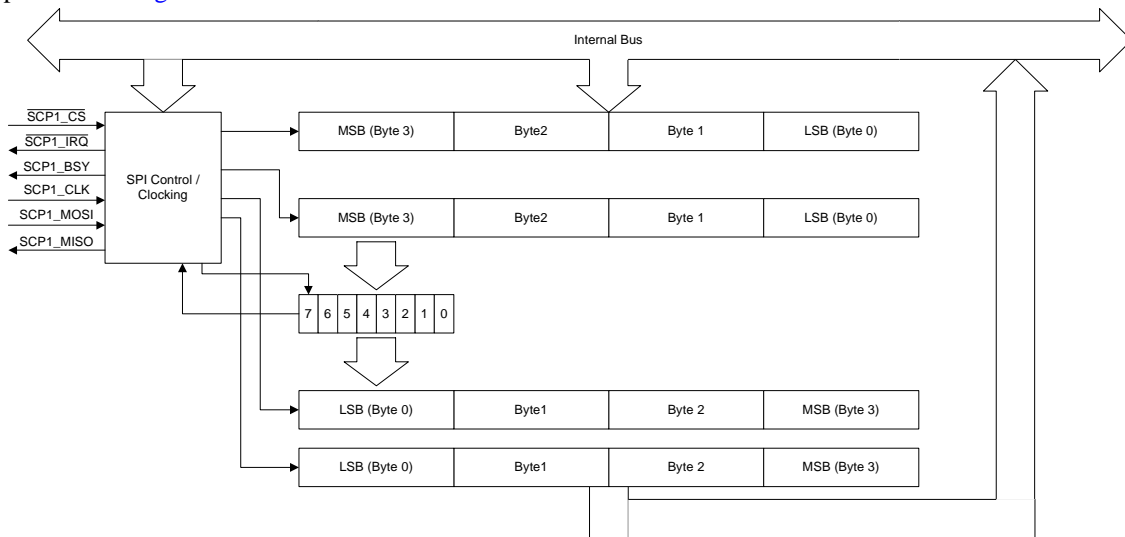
Internal Bus

$\overline{SCP1\_CS}$
$\overline{SCP1\_IRQ}$
SCP1_BSY
SCP1_CLK
SCP1_MOSI
SCP1_MISO

SPI Control / Clocking

| MSB (Byte 3) | Byte2 | Byte 1 | LSB (Byte 0) |
|---|---|---|---|

| MSB (Byte 3) | Byte2 | Byte 1 | LSB (Byte 0) |
|---|---|---|---|

| 7 | 6 | 5 | 4 | 3 | 2 | 1 | 0 |
|---|---|---|---|---|---|---|---|

| LSB (Byte 0) | Byte1 | Byte 2 | MSB (Byte 3) |
|---|---|---|---|

| LSB (Byte 0) | Byte1 | Byte 2 | MSB (Byte 3) |
|---|---|---|---|